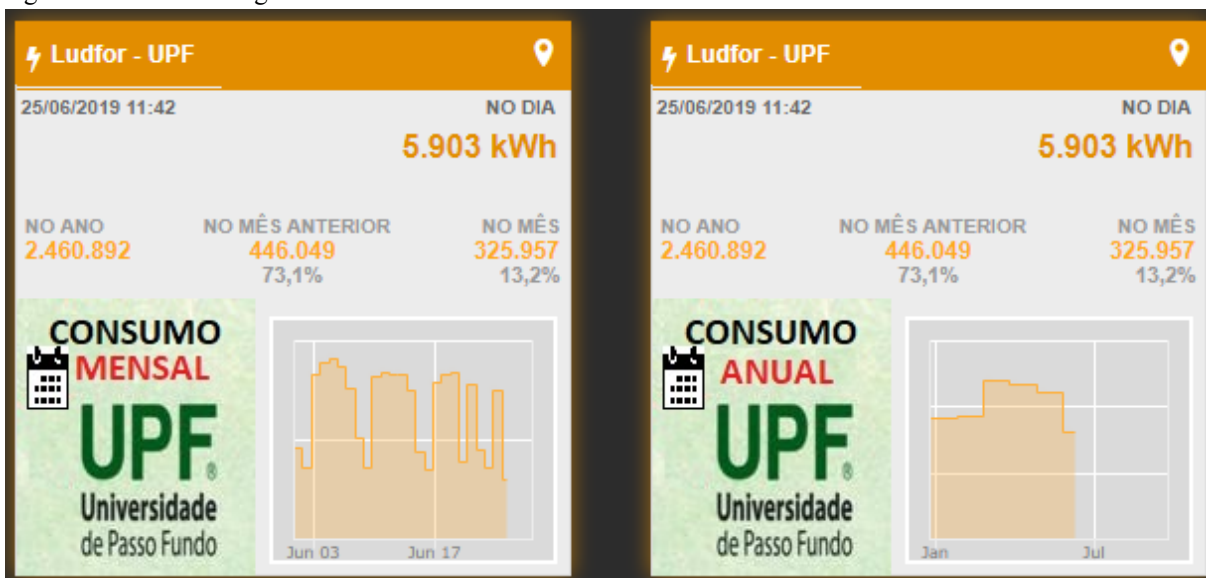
Ludfor - UPF

25/06/2019 11:42

NO DIA
5.903 kWh

NO ANO
2.460.892

NO MÊS ANTERIOR
446.049
73,1%

NO MÊS
325.957
13,2%

CONSUMO
MENSAL
UPF
Universidade de Passo Fundo

Jun 03
Jun 17

Ludfor - UPF

25/06/2019 11:42

NO DIA
5.903 kWh

NO ANO
2.460.892

NO MÊS ANTERIOR
446.049
73,1%

NO MÊS
325.957
13,2%

CONSUMO
ANUAL
UPF
Universidade de Passo Fundo

Jan
Jul